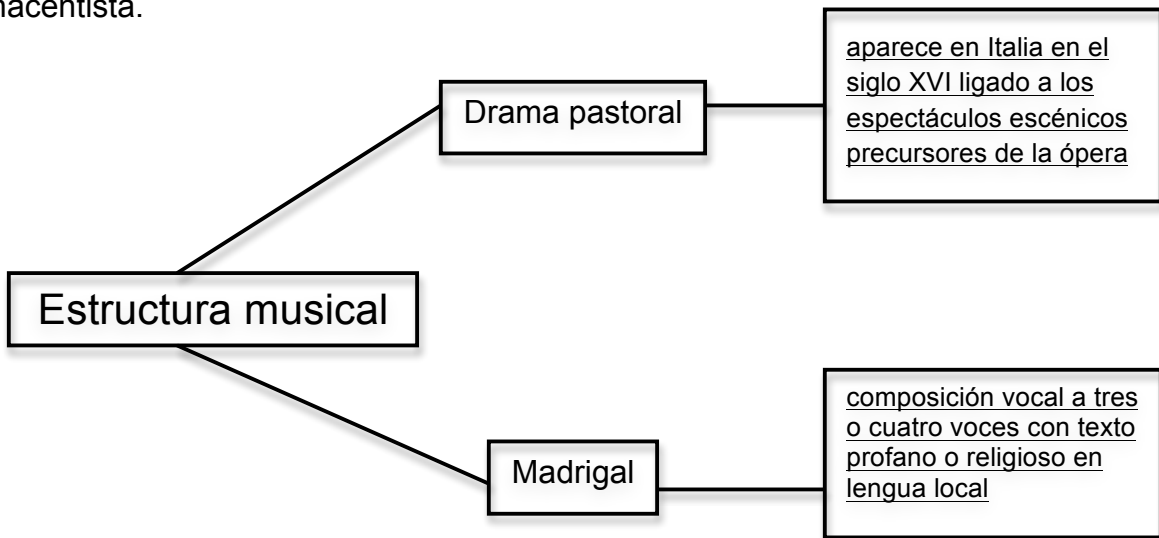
nacentista.

Drama pastoral

aparece en Italia en el siglo XVI ligado a los espectáculos escénicos precursores de la ópera

Estructura musical

Madrigal

composición vocal a tres o cuatro voces con texto profano o religioso en lengua local